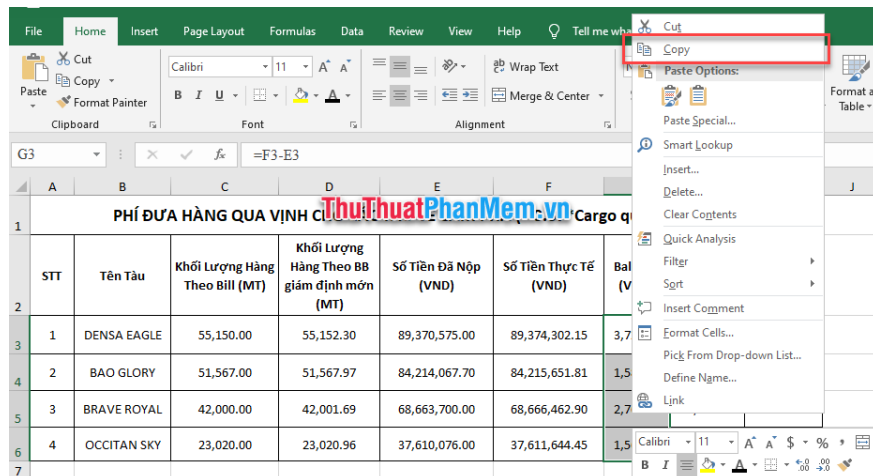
File Home Insert Page Layout Formulas Data Review View Help Tell me wh

Cut
Copy
Format Painter
Paste
Clipboard

Calibri 11 A A
B I U A
Font

Wrap Text
Merge & Center
Alignment

Format as Table

G3 =F3-E3

| | A | B | C | D | E | F | G | J |
|---|---|---|---|---|---|---|---|---|
| 1 | PHÍ ĐƯA HÀNG QUA VỊNH C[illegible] Cargo q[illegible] | | | | | | | |
| 2 | STT | Tên Tàu | Khối Lượng Hàng Theo Bill (MT) | Khối Lượng Hàng Theo BB giám định mớn (MT) | Số Tiền Đã Nộp (VND) | Số Tiền Thực Tế (VND) | Bal (V | |
| 3 | 1 | DENSA EAGLE | 55,150.00 | 55,152.30 | 89,370,575.00 | 89,374,302.15 | 3,7 | |
| 4 | 2 | BAO GLORY | 51,567.00 | 51,567.97 | 84,214,067.70 | 84,215,651.81 | 1,5 | |
| 5 | 3 | BRAVE ROYAL | 42,000.00 | 42,001.69 | 68,663,700.00 | 68,666,462.90 | 2,7 | |
| 6 | 4 | OCCITAN SKY | 23,020.00 | 23,020.96 | 37,610,076.00 | 37,611,644.45 | 1,5 | |
| 7 | | | | | | | | |

ThuThuatPhanMem.vn

Cut
Copy
Paste Options:
Paste Special...
Smart Lookup
Insert...
Delete...
Clear Contents
Quick Analysis
Filter
Sort
Insert Comment
Format Cells...
Pick From Drop-down List...
Define Name...
Link

Calibri 11 A A $ % ,
B I A